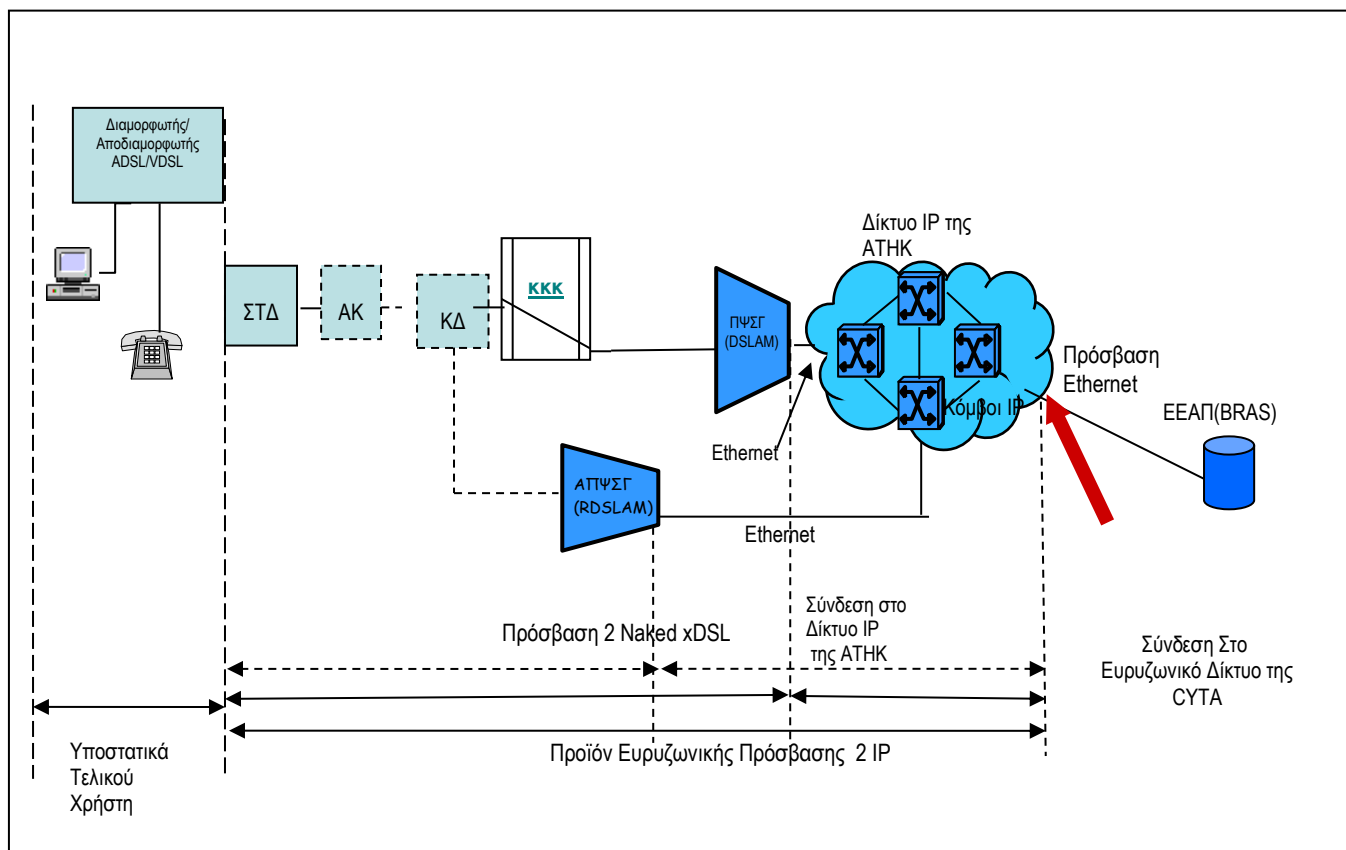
Διαμορφωτής/ Αποδιαμορφωτής ADSL/VDSL

ΣΤΔ

ΑΚ

ΚΔ

ΚΚΚ

ΠΨΣΓ (DSLAM)

Δίκτυο IP της ΑΤΗΚ

Κόμβοι IP

Πρόσβαση Ethernet

ΕΕΑΠ(BRAS)

Ethernet

ΑΠΨΣΓ (RDSLAM)

Ethernet

Πρόσβαση 2 Naked xDSL

Σύνδεση στο Δίκτυο IP της ΑΤΗΚ

Σύνδεση Στο Ευρυζωνικό Δίκτυο της CYTA

Υποστατικά Τελικού Χρήστη

Προϊόν Ευρυζωνικής Πρόσβασης 2 IP